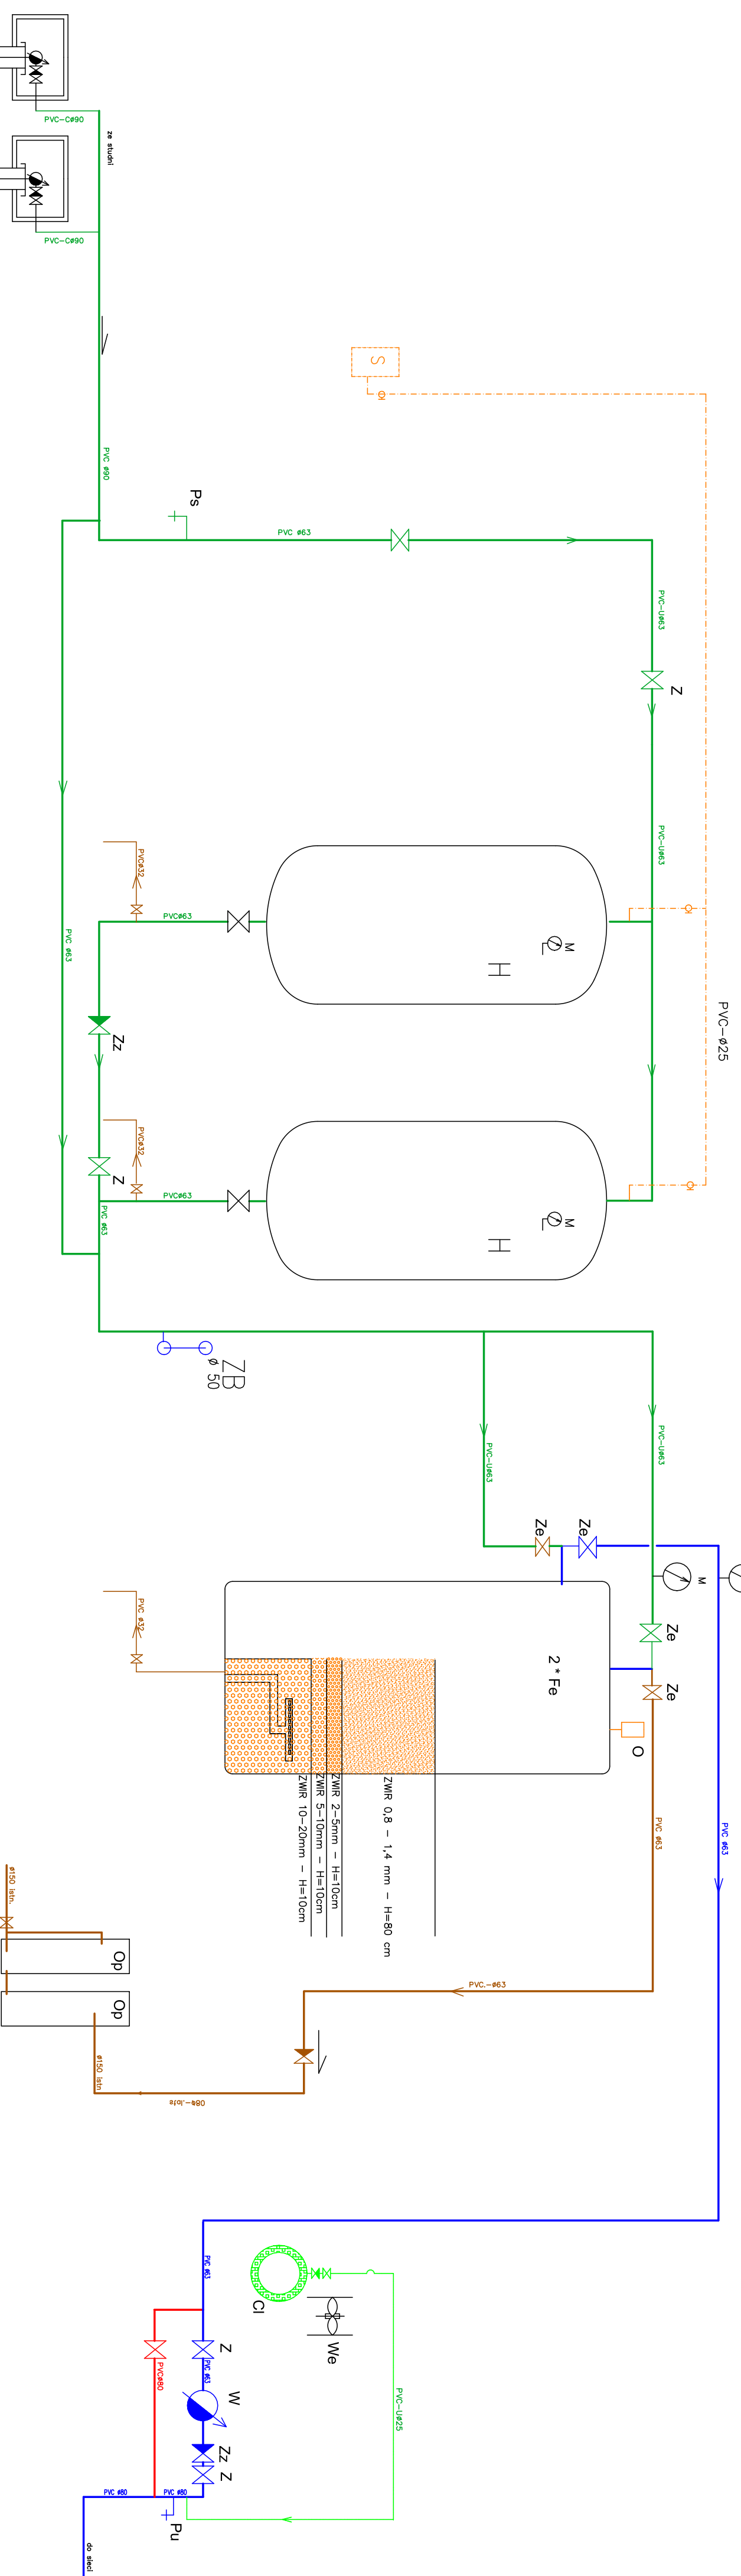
PVC-C⌀90
ze studni
PVC-C⌀90
S
PVC ⌀90
Ps
PVC ⌀63
PVC-U⌀63
Z
PVC-U⌀63
PVC-⌀25
PVC⌀32
PVC⌀63
M
H
Zz
PVC ⌀63
PVC⌀32
Z
PVC⌀63
PVC ⌀63
M
H
ZB
⌀ 50
PVC-U⌀63
PVC-U⌀63
Ze
Ze
M
2 * Fe
Ze
Ze
O
PVC ⌀32
ZWIR 0,8 – 1,4 mm – H=80 cm
ZWIR 2–5mm – H=10cm
ZWIR 5–10mm – H=10cm
ZWIR 10–20mm – H=10cm
PVC ⌀63
PVC ⌀63
⌀150 lstn.
Op
Op
PVC.-⌀63
⌀150 lstn.
PVC-⌀80
PVC ⌀63
Cl
We
PVC-U⌀25
Z
PVC ⌀63
PVC⌀80
W
Zz
Z
PVC ⌀80
PVC ⌀80
Pu
do sieci